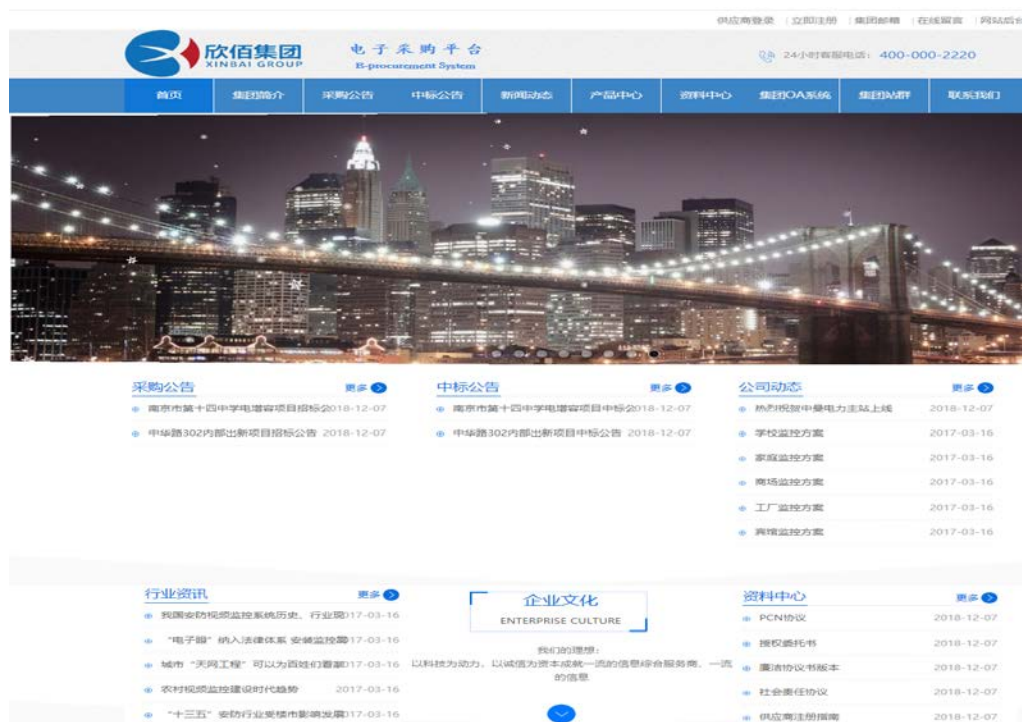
供应商登录 | 立即注册 | 集团邮箱 | 在线留言 | 网站后台

欣佰集团
XINBAI GROUP

电子采购平台
E-procurement System

24小时客服电话：400-000-2220

首页 | 集团简介 | 采购公告 | 中标公告 | 新闻动态 | 产品中心 | 资料中心 | 集团OA系统 | 集团站群 | 联系我们

采购公告 更多

南京市第十四中学电增容项目招标公2018-12-07

中华路302内部出新项目招标公告 2018-12-07

中标公告 更多

南京市第十四中学电增容项目中标公2018-12-07

中华路302内部出新项目中标公告 2018-12-07

公司动态 更多

热烈祝贺中曼电力主站上线 2018-12-07

学校监控方案 2017-03-16

家庭监控方案 2017-03-16

商场监控方案 2017-03-16

工厂监控方案 2017-03-16

宾馆监控方案 2017-03-16

行业资讯 更多

我国安防视频监控系统历史、行业现2017-03-16

"电子眼"纳入法律体系 安装监控需2017-03-16

城市"天网工程"可以为百姓们著新2017-03-16

农村视频监控建设时代趋势 2017-03-16

"十三五"安防行业变楼市影响发展2017-03-16

企业文化
ENTERPRISE CULTURE

我们的理想：
以科技为动力、以诚信为资本成就一流的信息综合服务商、一流的信息

资料中心 更多

PCN协议 2018-12-07

授权委托书 2018-12-07

廉洁协议书版本 2018-12-07

社会责任协议 2018-12-07

供应商注册指南 2018-12-07